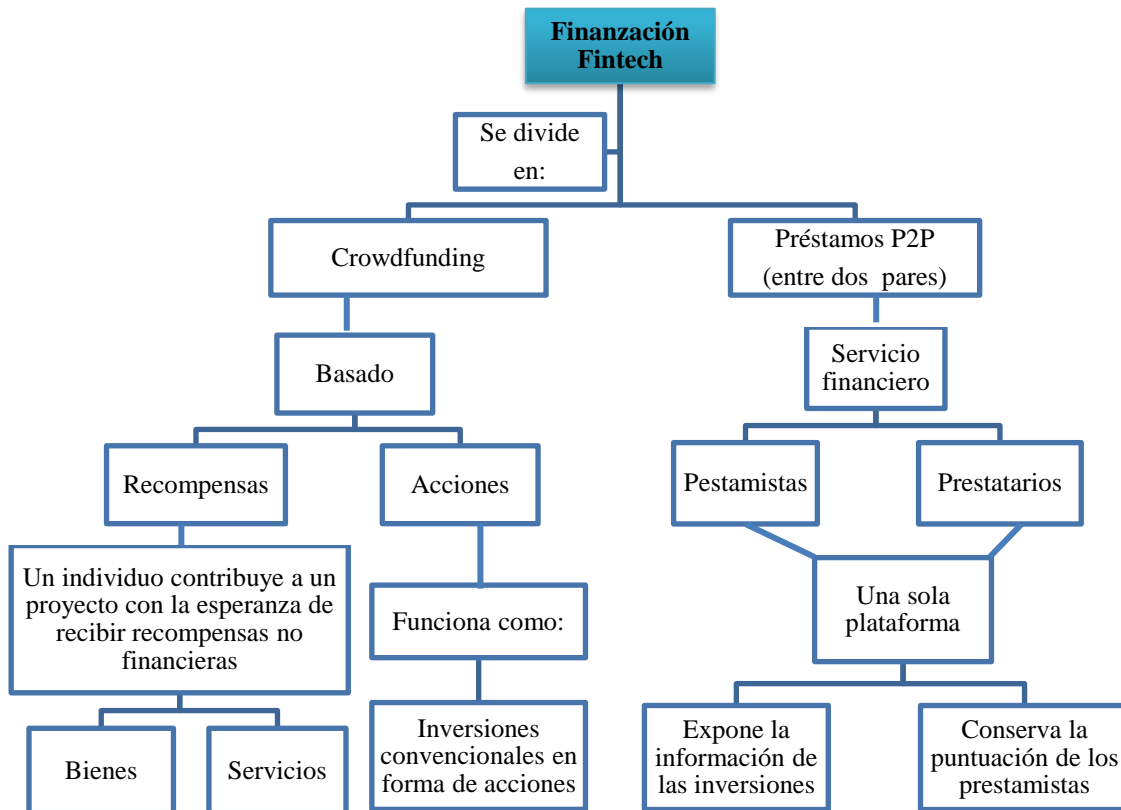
Finanzación Fintech

Se divide en:

Crowdfunding

Préstamos P2P (entre dos pares)

Basado

Servicio financiero

Recompensas

Acciones

Pestamistas

Prestatarios

Un individuo contribuye a un proyecto con la esperanza de recibir recompensas no financieras

Funciona como:

Una sola plataforma

Bienes

Servicios

Inversiones convencionales en forma de acciones

Expone la información de las inversiones

Conserva la puntuación de los prestamistas